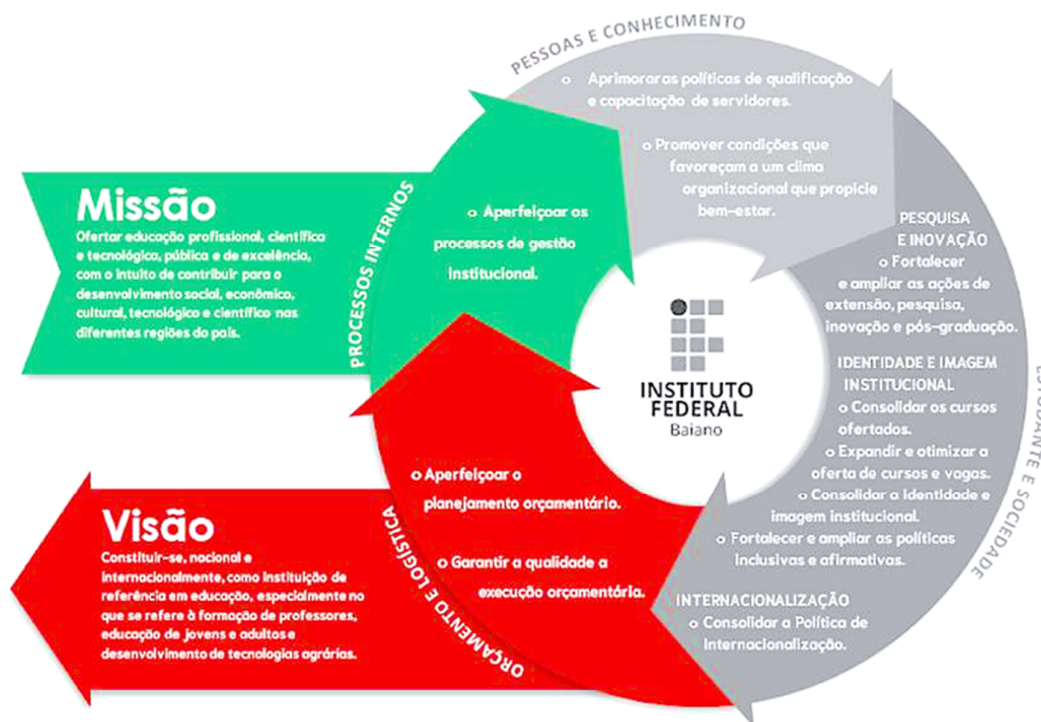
Missão
Ofertar educação profissional, científica e tecnológica, pública e de excelência, com o intuito de contribuir para o desenvolvimento social, econômico, cultural, tecnológico e científico nas diferentes regiões do país.

Visão
Constituir-se, nacional e internacionalmente, como instituição de referência em educação, especialmente no que se refere à formação de professores, educação de jovens e adultos e desenvolvimento de tecnologias agrárias.

PROCESSOS INTERNOS
o Aperfeiçoar os processos de gestão institucional.

PESSOAS E CONHECIMENTO
o Aprimorar as políticas de qualificação e capacitação de servidores.
o Promover condições que favoreçam a um clima organizacional que propicie bem-estar.

ESTUDANTE E SOCIEDADE
PESQUISA E INOVAÇÃO
o Fortalecer e ampliar as ações de extensão, pesquisa, inovação e pós-graduação.
IDENTIDADE E IMAGEM INSTITUCIONAL
o Consolidar os cursos ofertados.
o Expandir e otimizar a oferta de cursos e vagas.
o Consolidar a identidade e imagem institucional.
o Fortalecer e ampliar as políticas inclusivas e afirmativas.
INTERNACIONALIZAÇÃO
o Consolidar a Política de Internacionalização.

ORÇAMENTO E LOGÍSTICA
o Aperfeiçoar o planejamento orçamentário.
o Garantir a qualidade a execução orçamentária.

INSTITUTO FEDERAL
Baiano